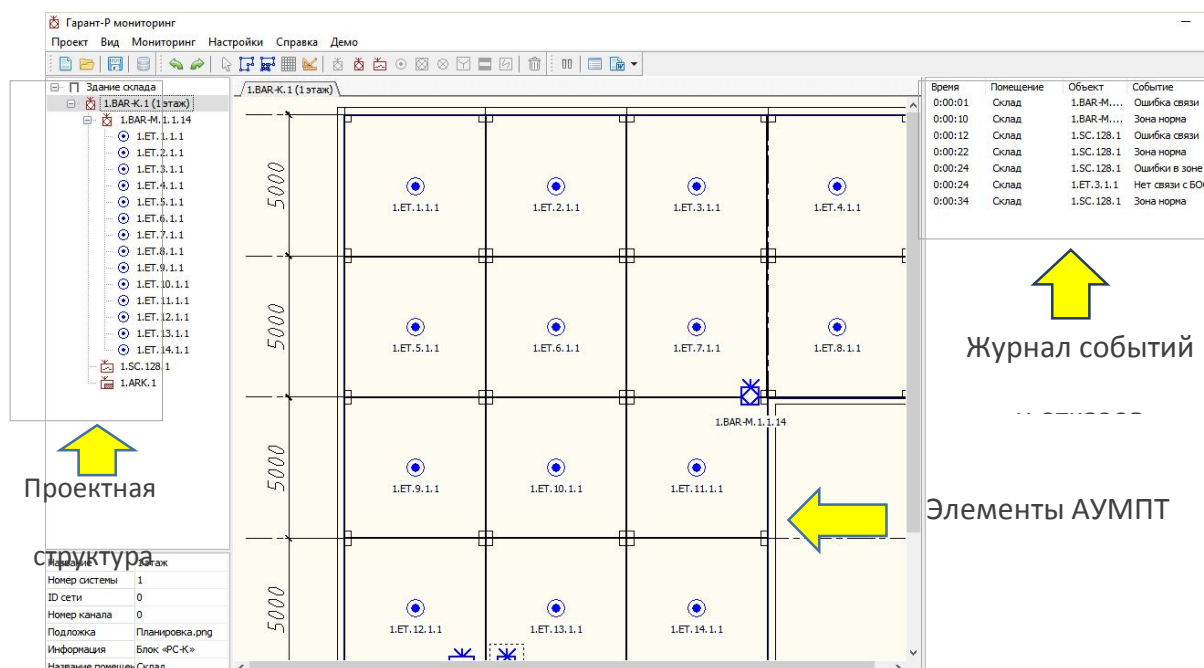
Гарант-Р мониторинг
Проект Вид Мониторинг Настройки Справка Демо

Здание склада
1.BAR-K.1 (1 этаж)
1.BAR-M.1.1.14
1.ET.1.1.1
1.ET.2.1.1
1.ET.3.1.1
1.ET.4.1.1
1.ET.5.1.1
1.ET.6.1.1
1.ET.7.1.1
1.ET.8.1.1
1.ET.9.1.1
1.ET.10.1.1
1.ET.11.1.1
1.ET.12.1.1
1.ET.13.1.1
1.ET.14.1.1
1.SC.128.1
1.ARK.1

Проектная структура

| Название | 1 этаж |
|---|---|
| Номер системы | 1 |
| ID сети | 0 |
| Номер канала | 0 |
| Подложка | Планировка.png |
| Информация | Блок «PC-K» |
| Название помещен | Склад |

1.BAR-K.1 (1 этаж)

5000
5000
5000
5000

1.ET.1.1.1 1.ET.2.1.1 1.ET.3.1.1 1.ET.4.1.1
1.ET.5.1.1 1.ET.6.1.1 1.ET.7.1.1 1.ET.8.1.1
1.BAR-M.1.1.14
1.ET.9.1.1 1.ET.10.1.1 1.ET.11.1.1
1.ET.12.1.1 1.ET.13.1.1 1.ET.14.1.1

| Время | Помещение | Объект | Событие |
|---|---|---|---|
| 0:00:01 | Склад | 1.BAR-M.... | Ошибка связи |
| 0:00:10 | Склад | 1.BAR-M.... | Зона норма |
| 0:00:12 | Склад | 1.SC.128.1 | Ошибка связи |
| 0:00:22 | Склад | 1.SC.128.1 | Зона норма |
| 0:00:24 | Склад | 1.SC.128.1 | Ошибки в зоне |
| 0:00:24 | Склад | 1.ET.3.1.1 | Нет связи с БО |
| 0:00:34 | Склад | 1.SC.128.1 | Зона норма |

Журнал событий

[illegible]

Элементы АУМПТ